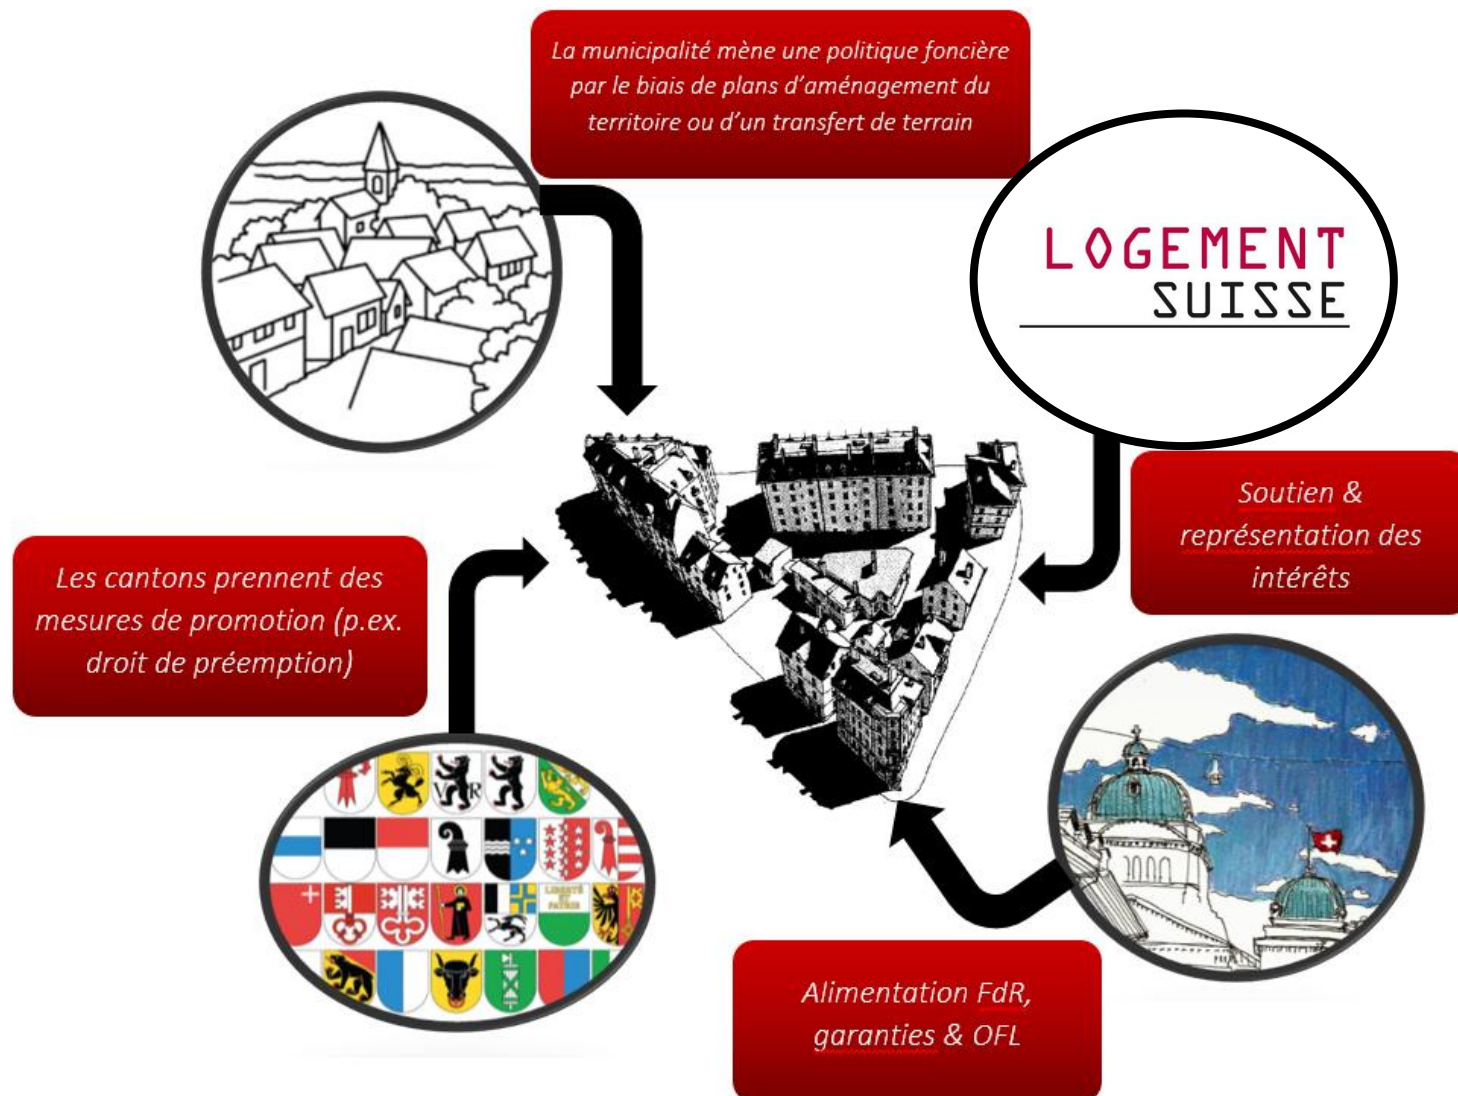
La municipalité mène une politique foncière par le biais de plans d'aménagement du territoire ou d'un transfert de terrain

LOGEMENT SUISSE

Soutien & représentation des intérêts

Les cantons prennent des mesures de promotion (p.ex. droit de préemption)

Alimentation FdR, garanties & OFL